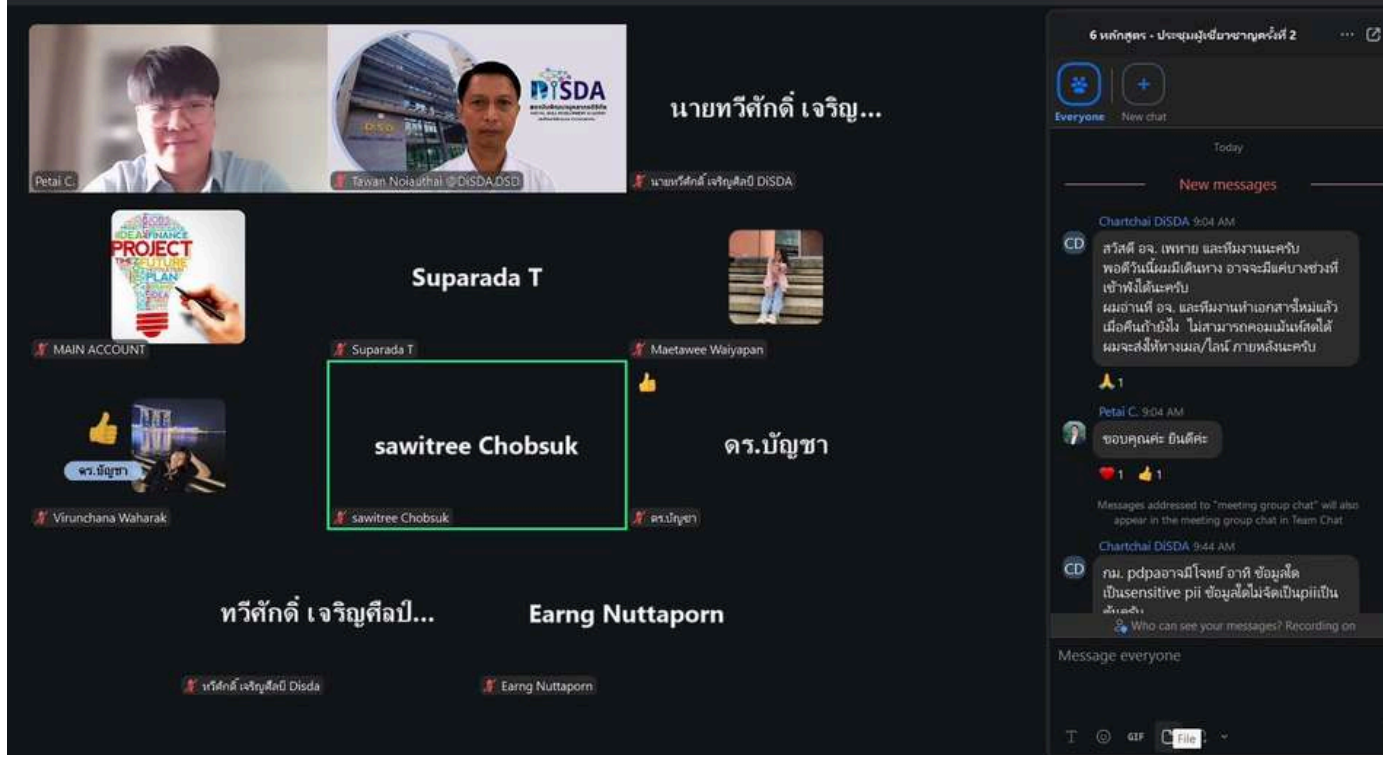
Petai C.

DiSDA

Tawan Noiauthai @DiSDA.DSD

นายทวีศักดิ์ เจริญ...

นายทวีศักดิ์ เจริญศิลป์ DiSDA

IDEA FINANCE PROJECT FUTURE PLAN

MAIN ACCOUNT

Suparada T

Suparada T

Maetawee Waiyapan

ดร.บัญชา

Virunchana Waharak

sawitree Chobsuk

sawitree Chobsuk

ดร.บัญชา

ดร.บัญชา

ทวีศักดิ์ เจริญศิลป์...

ทวีศักดิ์ เจริญศิลป์ Disda

Earng Nuttaporn

Earng Nuttaporn

6 หลักสูตร - ประชุมผู้เชี่ยวชาญครั้งที่ 2

Everyone New chat

Today

New messages

Chartchai DiSDA 9:04 AM

สวัสดี อจ. เพทาย และทีมงานนะครับ พอดีวันนี้ผมมีเดินทาง อาจจะมีแค่บางช่วงที่เข้าฟังได้นะครับ ผมอ่านที่ อจ. และทีมงานทำเอกสารใหม่แล้ว เมื่อคืนก็ยังไง ไม่สามารถคอมเม้นท์สดได้ ผมจะส่งให้ทางเมล/ไลน์ ภายหลังนะครับ

1

Petai C. 9:04 AM

ขอบคุณค่ะ ยินดีค่ะ

1 1

Messages addressed to "meeting group chat" will also appear in the meeting group chat in Team Chat

Chartchai DiSDA 9:44 AM

กม. pdpaอาจมีโจทย์ อาทิ ข้อมูลใดเป็นsensitive pii ข้อมูลใดไม่จัดเป็นpiiเป็น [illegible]

Who can see your messages? Recording on

Message everyone

GIF File